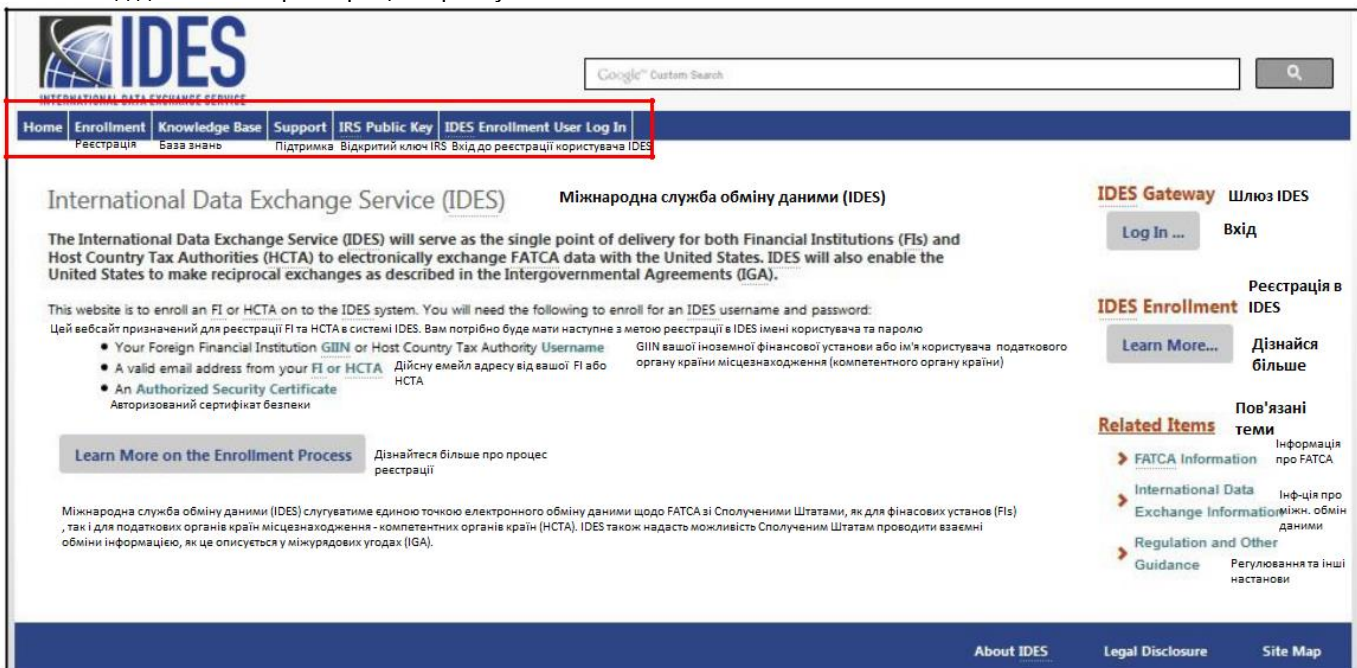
IDES
INTERNATIONAL DATA EXCHANGE SERVICE

Google™ Custom Search

Home | Enrollment | Knowledge Base | Support | IRS Public Key | IDES Enrollment User Log In

Реєстрація | База знань | Підтримка | Відкритий ключ IRS | Вхід до реєстрації користувача IDES

International Data Exchange Service (IDES) Міжнародна служба обміну даними (IDES)

The International Data Exchange Service (IDES) will serve as the single point of delivery for both Financial Institutions (FIs) and Host Country Tax Authorities (HCTA) to electronically exchange FATCA data with the United States. IDES will also enable the United States to make reciprocal exchanges as described in the Intergovernmental Agreements (IGA).

This website is to enroll an FI or HCTA on to the IDES system. You will need the following to enroll for an IDES username and password:

Цей вебсайт призначений для реєстрації FI та HCTA в системі IDES. Вам потрібно буде мати наступне з метою реєстрації в IDES імені користувача та паролю

• Your Foreign Financial Institution GIIN or Host Country Tax Authority Username

GIIN вашої іноземної фінансової установи або ім'я користувача податкового органу країни місцезнаходження (компетентного органу країни)

• A valid email address from your FI or HCTA

Дійсну емейл адресу від вашої FI або HCTA

• An Authorized Security Certificate

Авторизований сертифікат безпеки

Learn More on the Enrollment Process

Дізнайтеся більше про процес реєстрації

Міжнародна служба обміну даними (IDES) слугуватиме єдиною точкою електронного обміну даними щодо FATCA зі Сполученими Штатами, як для фінасових установ (FIs) , так і для податкових органів країн місцезнаходження - компетентних органів країн (HCTA). IDES також надасть можливість Сполученим Штатам проводити взаємні обміни інформацією, як це описується у міжурядових угодах (IGA).

IDES Gateway Шлюз IDES

Log In ... Вхід

IDES Enrollment Реєстрація в IDES

Learn More... Дізнайся більше

Related Items Пов'язані теми

FATCA Information Інформація про FATCA

International Data Exchange Information Інф-ція про міжн. обмін даними

Regulation and Other Guidance Регулювання та інші настанови

About IDES Legal Disclosure Site Map